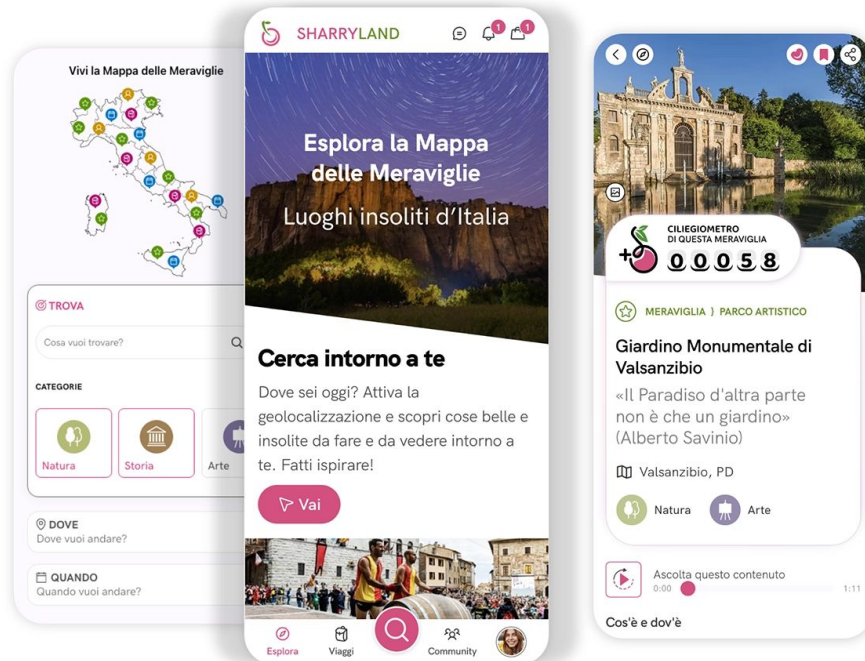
Vivi la Mappa delle Meraviglie

TROVA

Cosa vuoi trovare?

CATEGORIE

Natura

Storia

Arte

DOVE
Dove vuoi andare?

QUANDO
Quando vuoi andare?

SHARRYLAND

1

1

Esplora la Mappa delle Meraviglie

Luoghi insoliti d'Italia

Cerca intorno a te

Dove sei oggi? Attiva la geolocalizzazione e scopri cose belle e insolite da fare e da vedere intorno a te. Fatti ispirare!

Vai

Esplora

Viaggi

Community

CILIEGIOMETRO
DI QUESTA MERAVIGLIA

0 0 0 5 8

MERAVIGLIA 〉 PARCO ARTISTICO

Giardino Monumentale di Valsanzibio

«Il Paradiso d'altra parte non è che un giardino»
(Alberto Savinio)

Valsanzibio, PD

Natura

Arte

Ascolta questo contenuto

0:00

1:11

Cos'è e dov'è